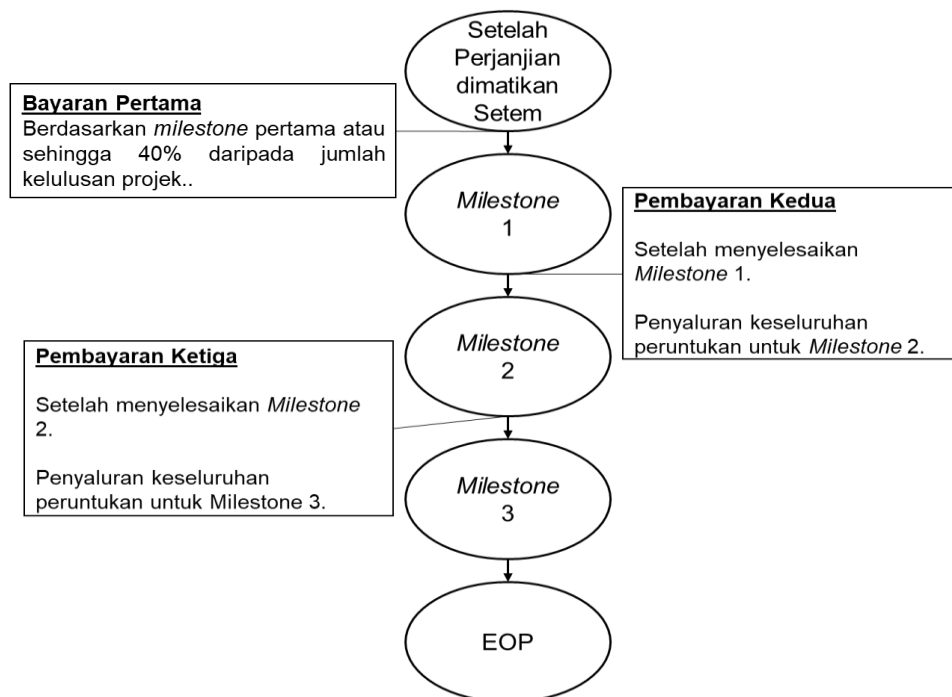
Setelah Perjanjian dimatikan Setem

Bayaran Pertama
Berdasarkan *milestone* pertama atau sehingga 40% daripada jumlah kelulusan projek..

*Milestone* 1

Pembayaran Kedua

Setelah menyelesaikan *Milestone* 1.

Penyaluran keseluruhan peruntukan untuk *Milestone* 2.

*Milestone* 2

Pembayaran Ketiga

Setelah menyelesaikan *Milestone* 2.

Penyaluran keseluruhan peruntukan untuk Milestone 3.

*Milestone* 3

EOP